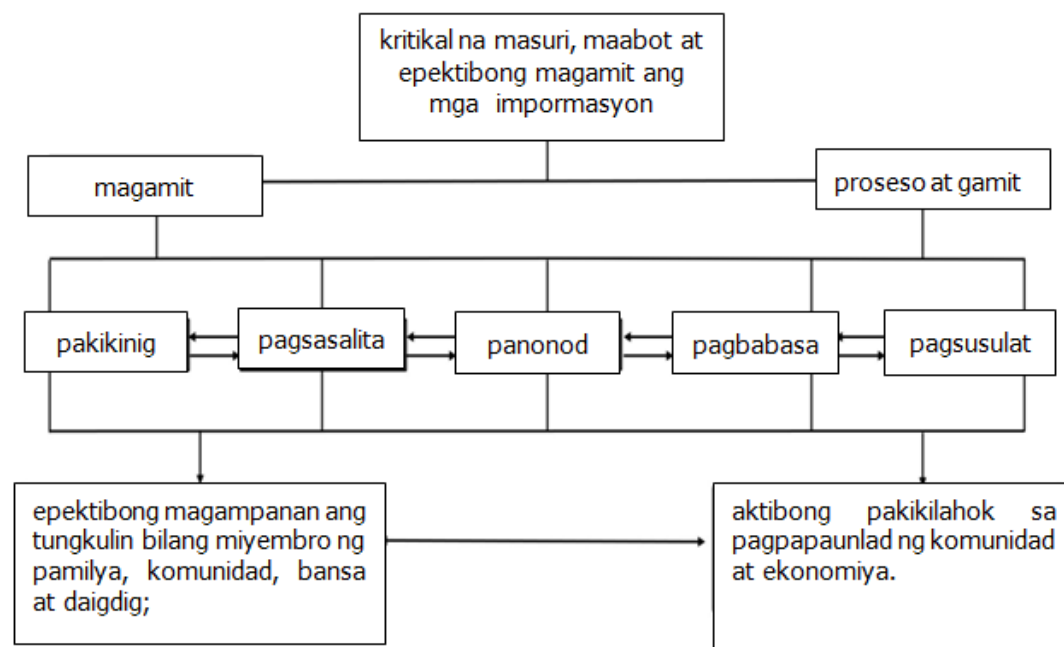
kritikal na masuri, maabot at epektibong magamit ang mga impormasyon

magamit

proseso at gamit

pakikinig

pagsasalita

panonod

pagbabasa

pagsusulat

epektibong magampanan ang tungkulin bilang miyembro ng pamilya, komunidad, bansa at daigdig;

aktibong pakikilahok sa pagpapaunlad ng komunidad at ekonomiya.